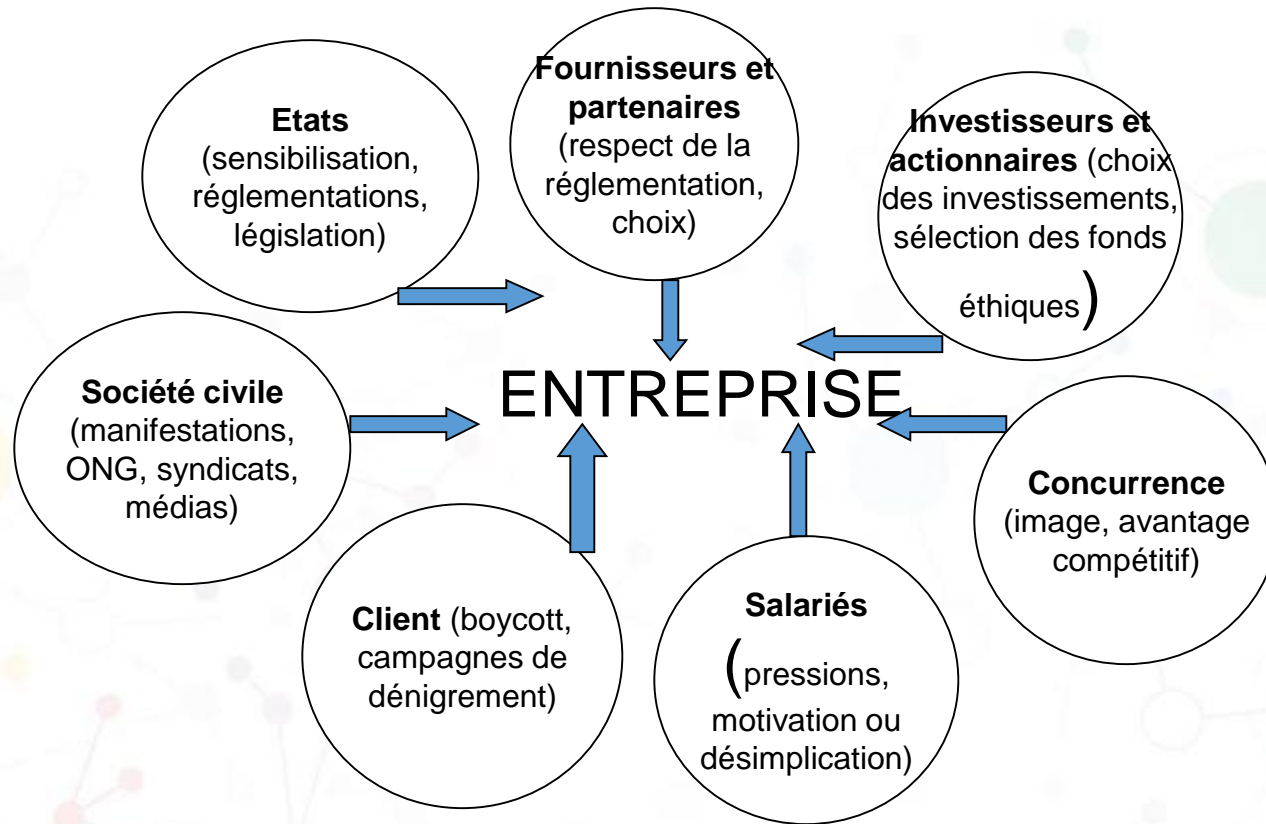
**Etats** (sensibilisation, réglementations, législation)

**Fournisseurs et partenaires** (respect de la réglementation, choix)

**Investisseurs et actionnaires** (choix des investissements, sélection des fonds éthiques)

ENTREPRISE

**Société civile** (manifestations, ONG, syndicats, médias)

**Concurrence** (image, avantage compétitif)

**Client** (boycott, campagnes de dénigrement)

**Salariés** (pressions, motivation ou désimplication)